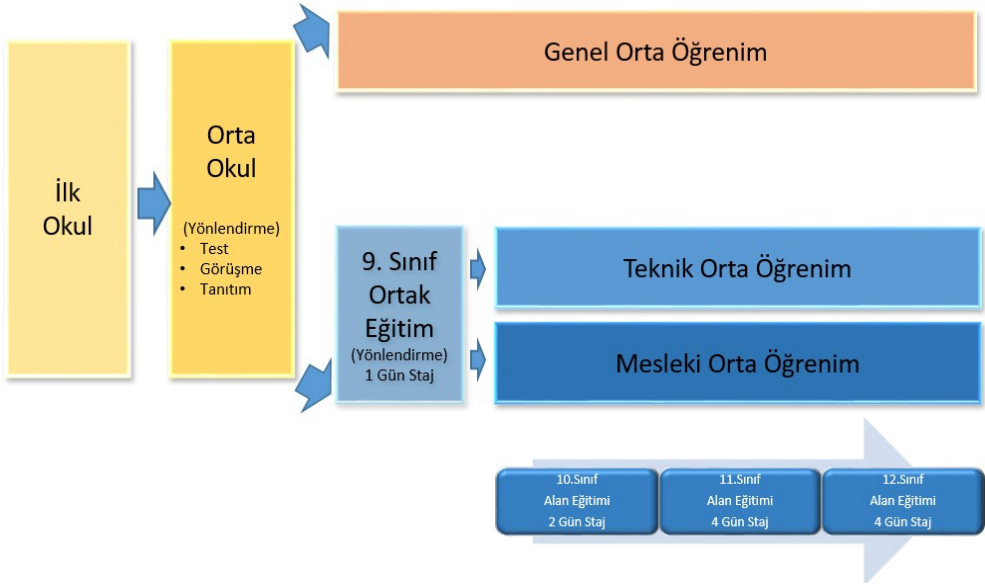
Genel Orta Öğrenim

İlk Okul

Orta Okul

(Yönlendirme)
• Test
• Görüşme
• Tanıtım

9. Sınıf Ortak Eğitim
(Yönlendirme)
1 Gün Staj

Teknik Orta Öğrenim

Mesleki Orta Öğrenim

10.Sınıf
Alan Eğitimi
2 Gün Staj

11.Sınıf
Alan Eğitimi
4 Gün Staj

12.Sınıf
Alan Eğitimi
4 Gün Staj